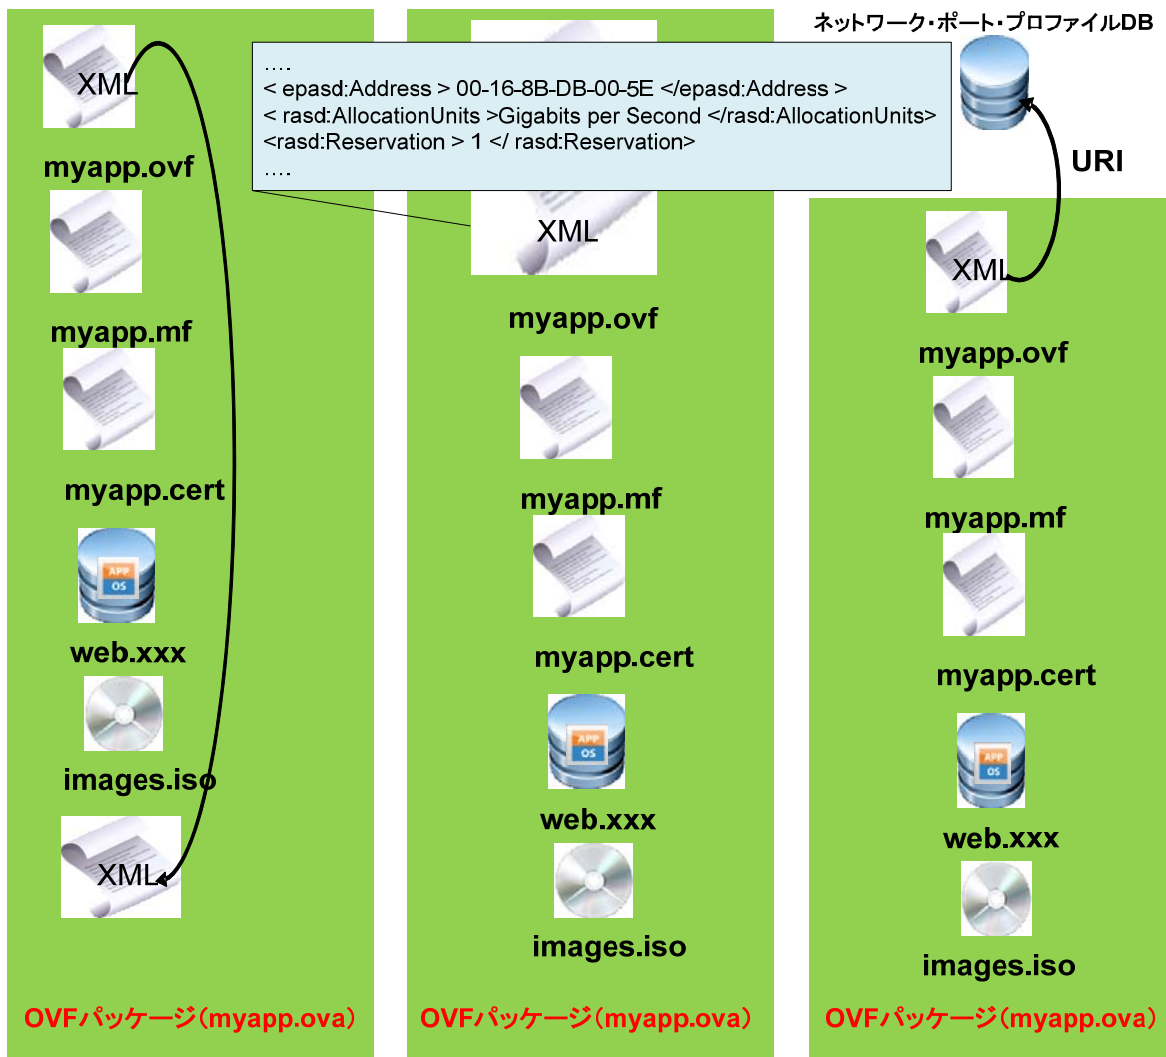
XML

myapp.ovf

myapp.mf

myapp.cert

APP
OS

web.xxx

images.iso

XML

OVFパッケージ(myapp.ova)

….
< epasd:Address > 00-16-8B-DB-00-5E </epasd:Address >
< rasd:AllocationUnits >Gigabits per Second </rasd:AllocationUnits>
<rasd:Reservation > 1 </ rasd:Reservation>
….

XML

myapp.ovf

myapp.mf

myapp.cert

APP
OS

web.xxx

images.iso

OVFパッケージ(myapp.ova)

ネットワーク・ポート・プロファイルDB

URI

XML

myapp.ovf

myapp.mf

myapp.cert

APP
OS

web.xxx

images.iso

OVFパッケージ(myapp.ova)